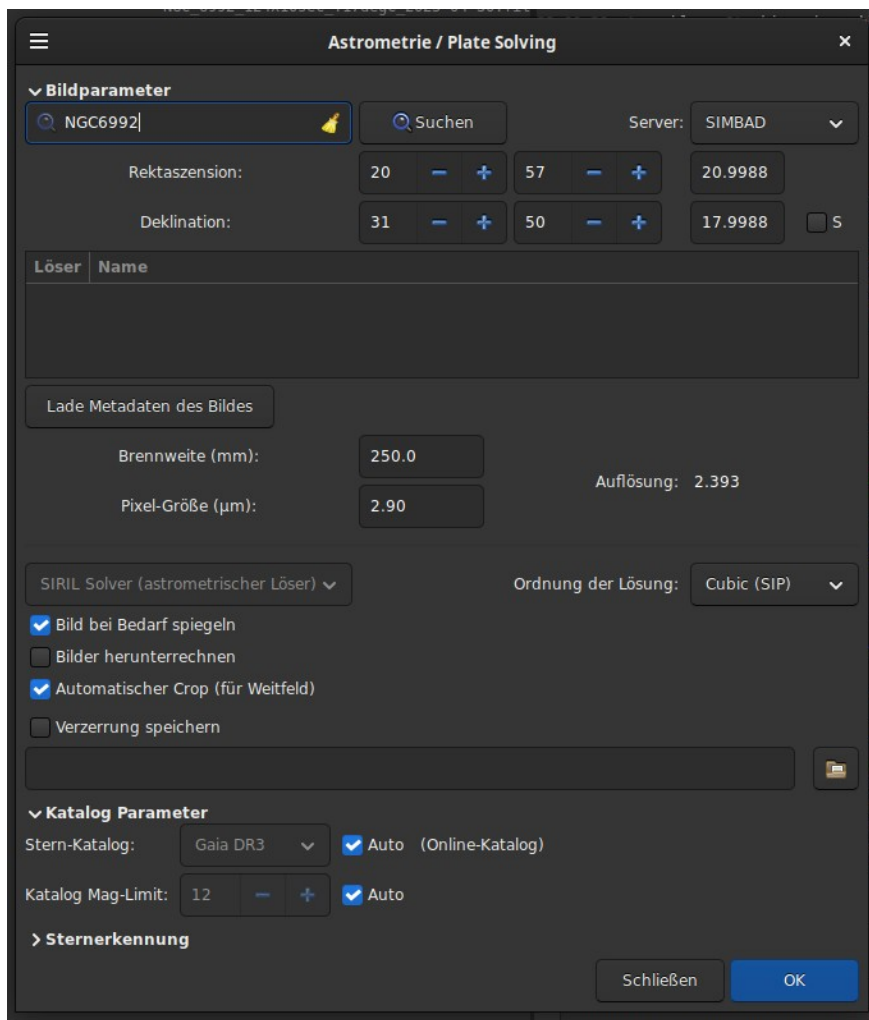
Astrometrie / Plate Solving

Bildparameter

NGC6992

Suchen

Server: SIMBAD

Rektaszension: 20 57 20.9988

Deklination: 31 50 17.9988 S

| Löser | Name |
|---|---|
| | |

Lade Metadaten des Bildes

Brennweite (mm): 250.0

Pixel-Größe (µm): 2.90

Auflösung: 2.393

SIRIL Solver (astrometrischer Löser)

Ordnung der Lösung: Cubic (SIP)

Bild bei Bedarf spiegeln

Bilder herunterrechnen

Automatischer Crop (für Weitfeld)

Verzerrung speichern

Katalog Parameter

Stern-Katalog: Gaia DR3 Auto (Online-Katalog)

Katalog Mag-Limit: 12 Auto

Sternerkennung

Schließen OK